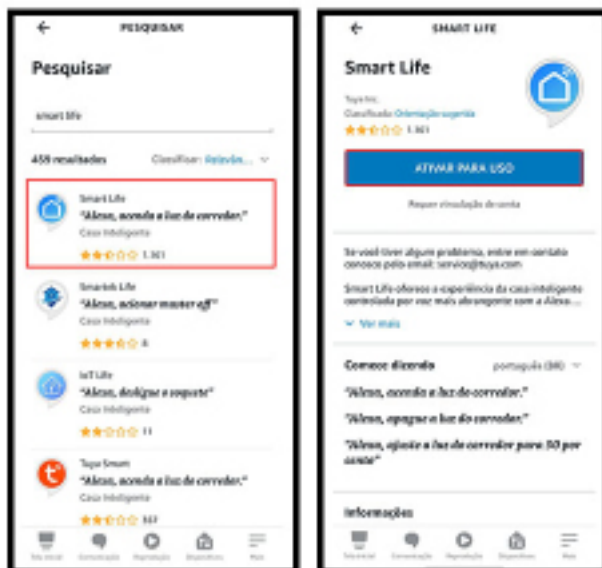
←
PESQUISAR

Pesquisar

smart life

459 resultados

Classificar: Relevân... ⌄

Smart Life
"Alexa, acenda a luz do corredor."
Casa Inteligente
★★☆☆☆ 1.361

Smartek Life
"Alexa, acionar master off"
Casa Inteligente
★★★☆☆ 6

IoT Life
"Alexa, desligue o soquete"
Casa Inteligente
★★☆☆☆ 11

Tuya Smart
"Alexa, acenda a luz do corredor."
Casa Inteligente
★★☆☆☆ 557

Tela inicial Comunicação Reprodução Dispositivos Mais

←
SMART LIFE

Smart Life

Tuya Inc.
Classificação: Orientação sugerida
★★☆☆☆ 1.361

ATIVAR PARA USO

Requer vinculação de conta

Se você tiver algum problema, entre em contato conosco pelo email: service@tuya.com

Smart Life oferece a experiência da casa inteligente controlada por voz mais abrangente com a Alexa....

⌄ Ver mais

Comece dizendo

português (BR) ⌄

"Alexa, acenda a luz do corredor."

"Alexa, apague a luz do corredor."

"Alexa, ajuste a luz do corredor para 50 por cento"

Informações

Tela inicial Comunicação Reprodução Dispositivos Mais